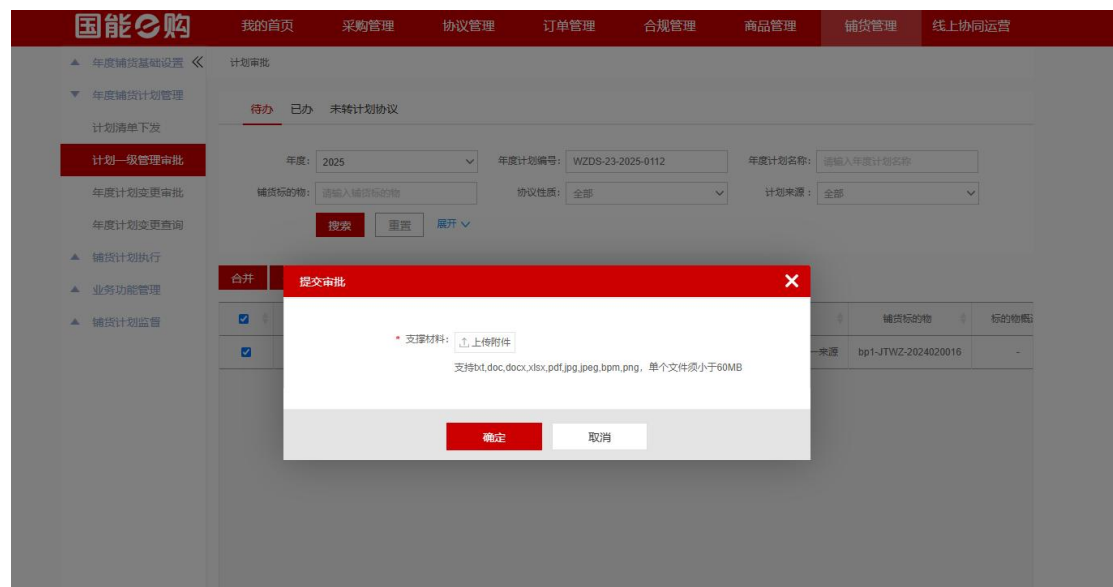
国能e购 我的首页 采购管理 协议管理 订单管理 合规管理 商品管理 铺货管理 线上协同运营

▲ 年度铺货基础设置 《
▼ 年度铺货计划管理
计划清单下发
计划一级管理审批
年度计划变更审批
年度计划变更查询
▲ 铺货计划执行
▲ 业务功能管理
▲ 铺货计划监督

计划审批

待办 已办 未转计划协议

年度: 2025
年度计划编号: WZDS-23-2025-0112
年度计划名称: 请输入年度计划名称
铺货标的物: 请输入铺货标的物
协议性质: 全部
计划来源: 全部
搜索 重置 展开

合并

| | 铺货标的物 | 标的物概 |
|---|---|---|
| | 一来源 | bp1-JTWZ-2024020016 | - |

提交审批 ✕

* 支撑材料: 上传附件
支持txt,doc,docx,xlsx,pdf,jpg,jpeg,bpm,png，单个文件须小于60MB

确定 取消